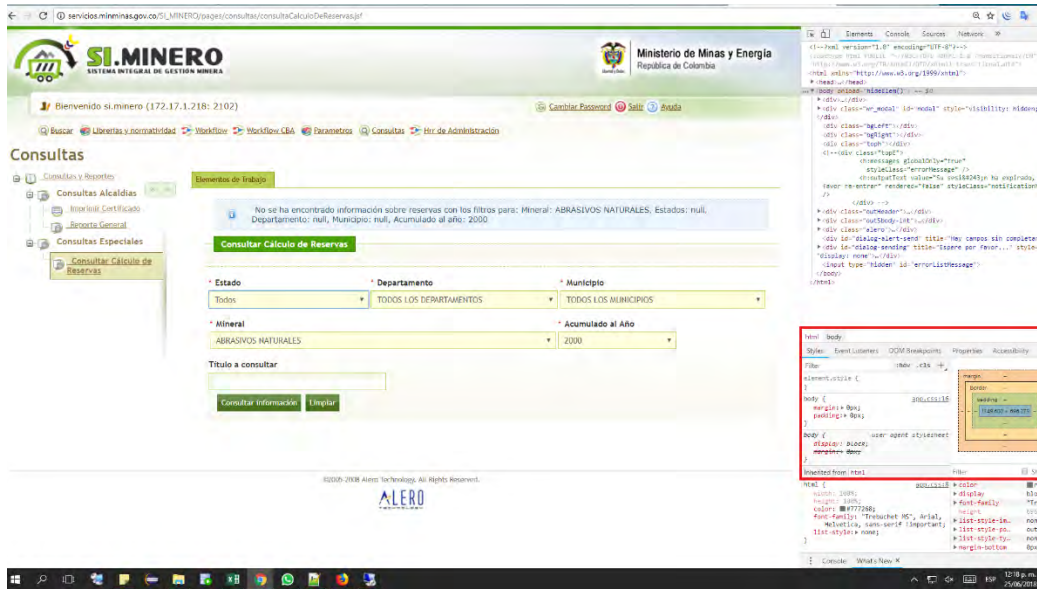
servicios.minminas.gov.co/SI_MINERO/pages/consultas/consultaCalculoDeReservas.jsf

SI.MINERO
SISTEMA INTEGRAL DE GESTION MINERA

Ministerio de Minas y Energía
República de Colombia

Bienvenido si.minero (172.17.1.218: 2102)

Cambiar Password Salir Ayuda

Buscar Libretas y normatividad Workflow Workflow CBA Parametros Consultas Hrr de Administración

Consultas

Consultas y Reportes
Consultas Alcaldias
Imprimir Certificado
Reporte General
Consultas Especiales
Consultar Cálculo de Reservas

Elementos de Trabajo

No se ha encontrado información sobre reservas con los filtros para: Mineral: ABRASIVOS NATURALES, Estados: null, Departamento: null, Municipio: null, Acumulado al año: 2000

Consultar Cálculo de Reservas

* Estado
Todos
* Departamento
TODOS LOS DEPARTAMENTOS
* Municipio
TODOS LOS MUNICIPIOS

* Mineral
ABRASIVOS NATURALES
* Acumulado al Año
2000

Titulo a consultar

Consultar Información Limpiar

©2005-2008 Alero Technology. All Rights Reserved.
ALERO

Elements Console Sources Network

<?xml version="1.0" encoding="UTF-8"?>
<html xmlns="http://www.w3.org/1999/xhtml">
<head>...</head>
<body onload="mimeLoad()"> == $0
<div>...</div>
<div class="wr_modal" id="modal" style="visibility: hidden;">
</div>
<div class="bgLeft"></div>
<div class="bgRight"></div>
<div class="topR"></div>
<!--<div class="topI">
<h:messages globalOnly="true" styleClass="errorMessage" />
<h:outputText value="Su sesión ha expirado,
</div> -->
<div class="outHeader">...</div>
<div class="outBody-int">...</div>
<div class="alero">...</div>
<div id="dialog-alert-send" title="Hay campos sin completar
<div id="dialog-sending" title="Espere por favor..." style
<input type="hidden" id="errorListMessage">
</body>
</html>

html body

Styles Event Listeners DOM Breakpoints Properties Accessibility

Filter :hov .cls +

element.style {
}

body {
margin: 0px;
padding: 0px;
}

body {
display: block;
margin: 8px;
}

user agent stylesheet

Inherited from html

html {
width: 100%;
height: 100%;
color: #777268;
font-family: "Trebuchet MS", Arial, Helvetica, sans-serif !important;
list-style: none;
}

margin
border
padding

Filter

color
display
font-family
height
list-style-im...
list-style-po...
list-style-ty...
margin-bottom

Console What's New

ESP 12:18 p.m. 25/06/2018